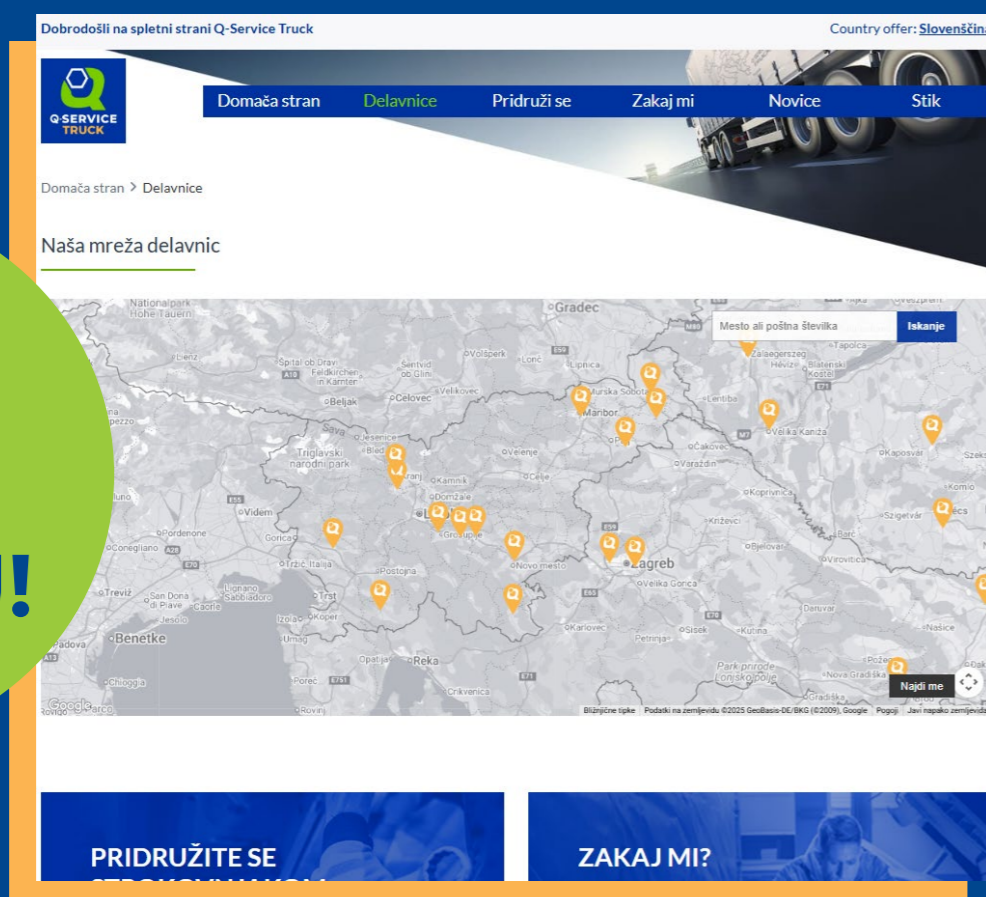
Dobrodošli na spletni strani Q-Service Truck

Country offer: Slovenščina

Q-SERVICE TRUCK

Domača stran Delavnice Pridruži se Zakaj mi Novice Stik

Domača stran > Delavnice

Naša mreža delavnic

!!

Mesto ali poštna številka Iskanje

Nationalpark Hohe Tauern, Lienz, Spittal ob Drau, Feldkirchen in Kärnten, Šentvid ob Glini, Velikovec, Volšperk, Lonč, Gradec, Lipnica, Zalaegerszeg, Hévíz, Balatonfüred, Keszthely, Tapolca, Beljak, Celovec, Murska Sobota, Maribor, Lentiba, Velika Kaniža, Kaposvár, Sava, Jesenice, Bled, Triglavski narodni park, Kranj, Kamnik, Domžale, Velenje, Celje, Čakovec, Varaždin, Koprivnica, Szigetvár, Pécs, Videm, Ljubljana, Grosuplje, Križevci, Bjelovar, Barč, Virovitica, Pordenone, Gorica, Novo mesto, Zagreb, Velika Gorica, Conegliano, Tržič, Postojna, Daruvar, Treviž, San Donà di Piave, Lignano Sabbiadoro, Trst, Koper, Izola, Karlovec, Sisek, Kutina, Našice, Benetke, Umag, Petrinja, Jesolo, Caorle, Opatija, Reka, Park prirode Lonjsko polje, Požega, Nova Gradiška, Chioggia, Poreč, Crikvenica, Rovinj, Padova

Najdi me

Google

Bližnjične tipke Podatki na zemljevidu ©2025 GeoBasis-DE/BKG (©2009), Google Pogoji Javi napako zemljevid

PRIDRUŽITE SE

ZAKAJ MI?